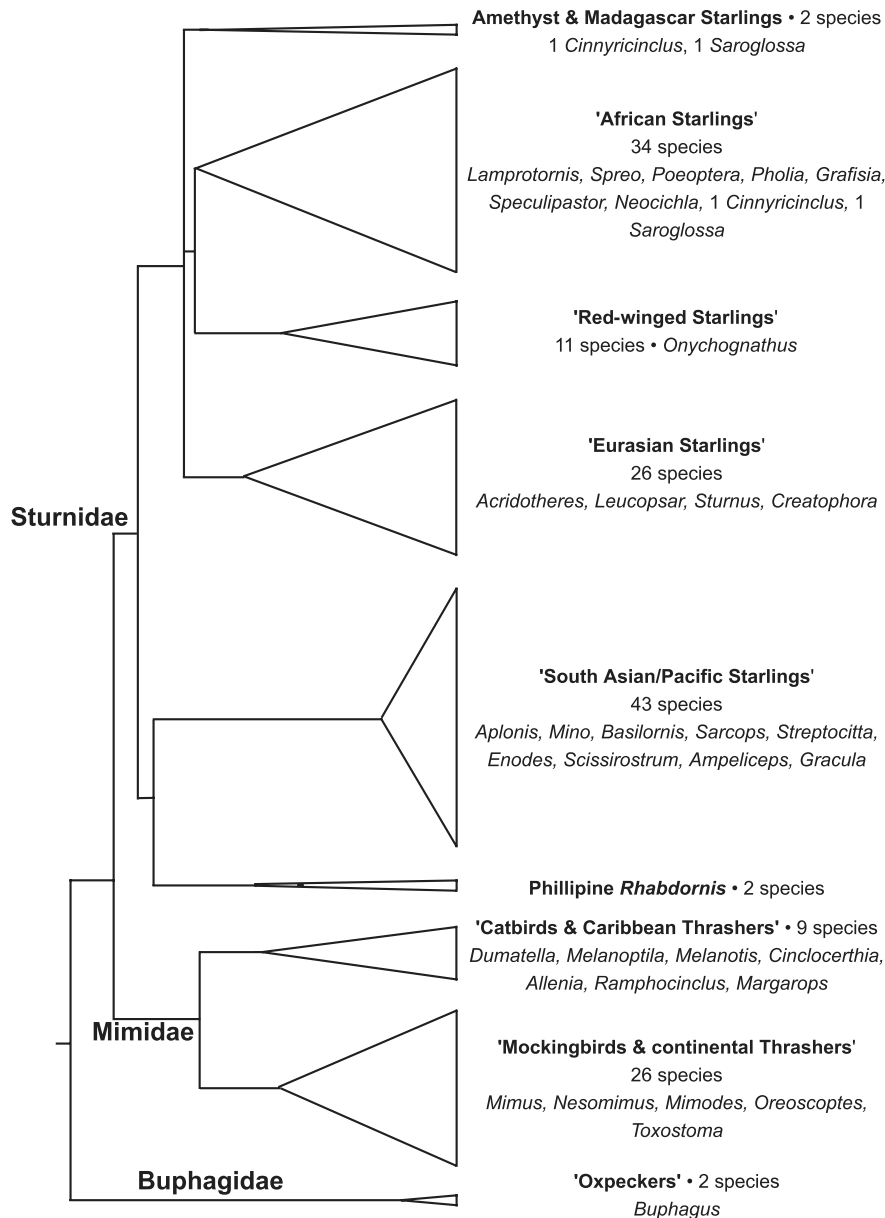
**Amethyst & Madagascar Starlings** • 2 species
1 *Cinnyricinclus*, 1 *Saroglossa*

**'African Starlings**'
34 species
*Lamprotornis, Spreo, Poeoptera, Pholia, Grafisia, Speculipastor, Neocichla,* 1 *Cinnyricinclus,* 1 *Saroglossa*

**'Red-winged Starlings**'
11 species • *Onychognathus*

**'Eurasian Starlings**'
26 species
*Acridotheres, Leucopsar, Sturnus, Creatophora*

**Sturnidae**

**'South Asian/Pacific Starlings**'
43 species
*Aplonis, Mino, Basilornis, Sarcops, Streptocitta, Enodes, Scissirostrum, Ampeliceps, Gracula*

**Phillipine *Rhabdornis*** • 2 species

**'Catbirds & Caribbean Thrashers'** • 9 species
*Dumatella, Melanoptila, Melanotis, Cinclocerthia, Allenia, Ramphocinclus, Margarops*

**Mimidae**

**'Mockingbirds & continental Thrashers**'
26 species
*Mimus, Nesomimus, Mimodes, Oreoscoptes, Toxostoma*

**Buphagidae**

**'Oxpeckers'** • 2 species
*Buphagus*